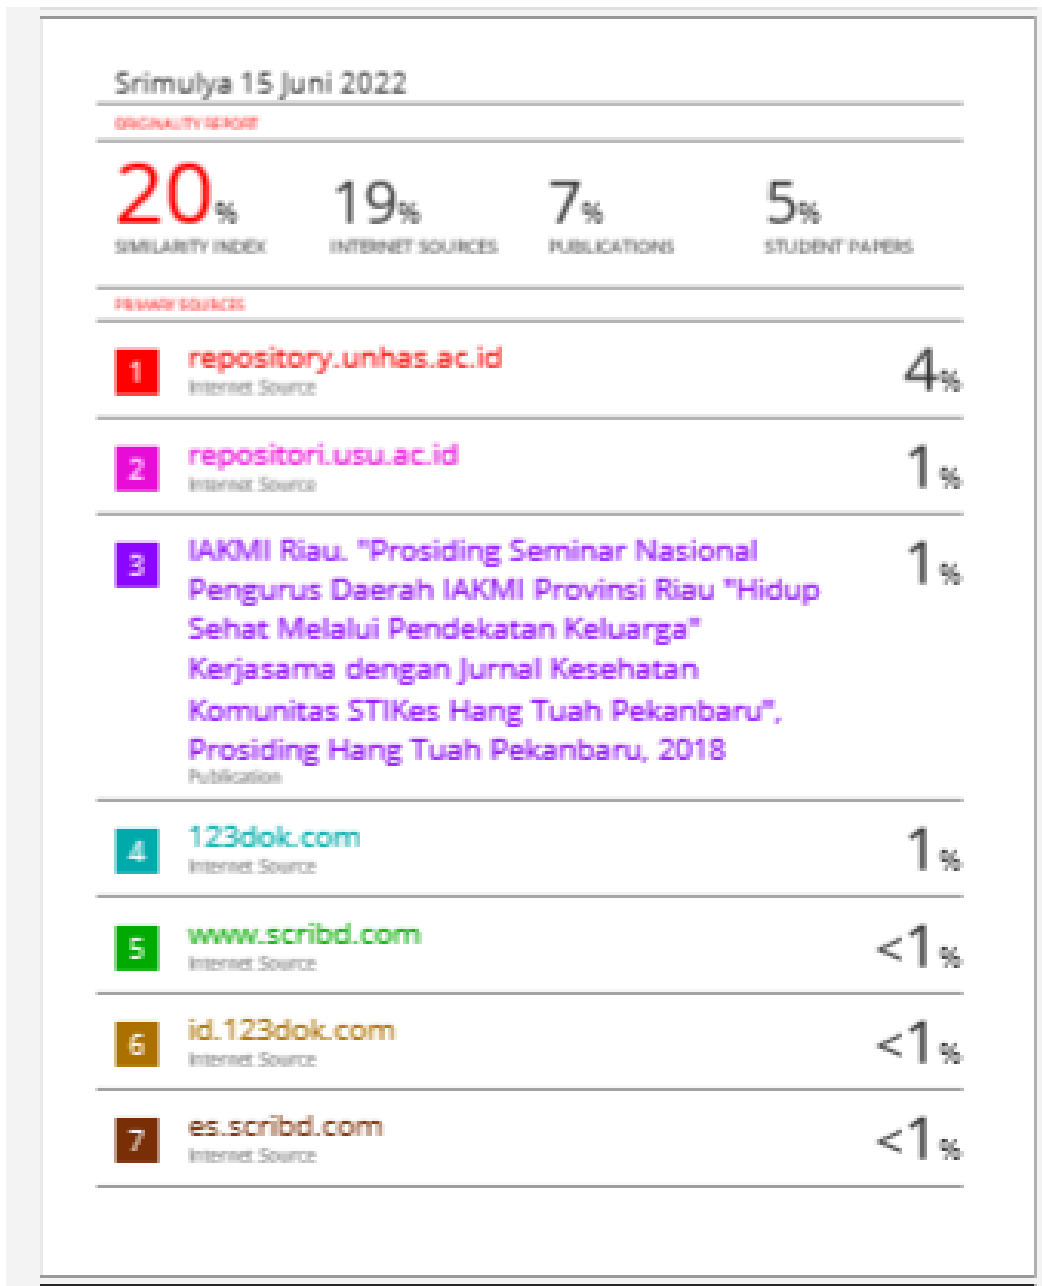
Srimulya 15 Juni 2022

ORIGINALITY REPORT

20% SIMILARITY INDEX

19% INTERNET SOURCES

7% PUBLICATIONS

5% STUDENT PAPERS

PRIMARY SOURCES

1 repository.unhas.ac.id
Internet Source
4%

2 repositori.usu.ac.id
Internet Source
1%

3 IAKMI Riau. "Prosiding Seminar Nasional Pengurus Daerah IAKMI Provinsi Riau "Hidup Sehat Melalui Pendekatan Keluarga" Kerjasama dengan Jurnal Kesehatan Komunitas STIKes Hang Tuah Pekanbaru", Prosiding Hang Tuah Pekanbaru, 2018
Publication
1%

4 123dok.com
Internet Source
1%

5 www.scribd.com
Internet Source
<1%

6 id.123dok.com
Internet Source
<1%

7 es.scribd.com
Internet Source
<1%